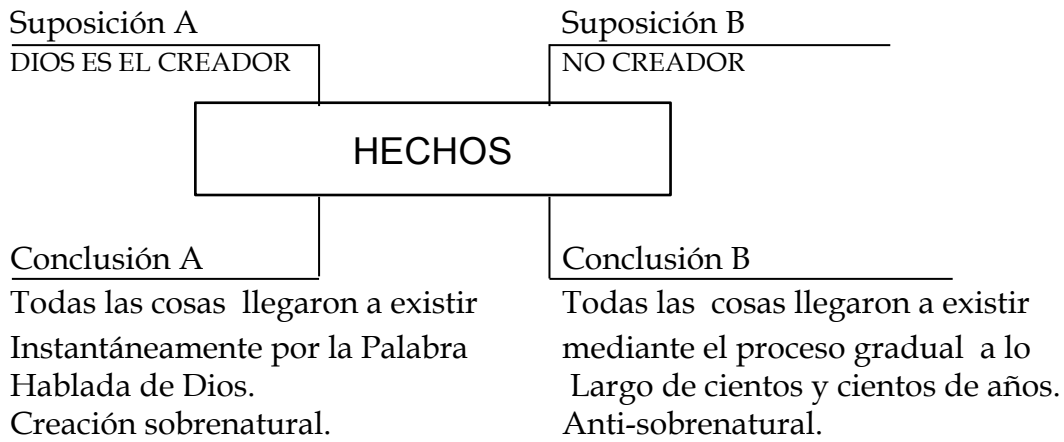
Suposición A
DIOS ES EL CREADOR

Suposición B
NO CREADOR

HECHOS

Conclusión A
Todas las cosas llegaron a existir Instantáneamente por la Palabra Hablada de Dios.
Creación sobrenatural.

Conclusión B
Todas las cosas llegaron a existir mediante el proceso gradual a lo Largo de cientos y cientos de años.
Anti-sobrenatural.